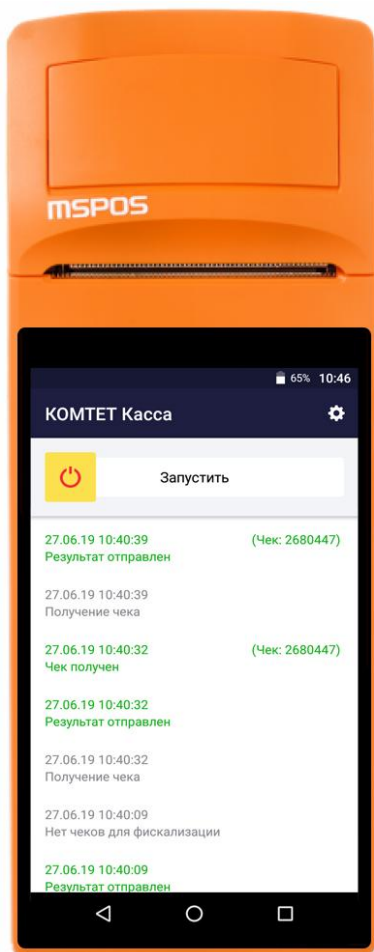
MSPOS

65% 10:46

КОМТЕТ Касса

Запустить

27.06.19 10:40:39 (Чек: 2680447)
Результат отправлен

27.06.19 10:40:39
Получение чека

27.06.19 10:40:32 (Чек: 2680447)
Чек получен

27.06.19 10:40:32
Результат отправлен

27.06.19 10:40:32
Получение чека

27.06.19 10:40:09
Нет чеков для фискализации

27.06.19 10:40:09
Результат отправлен